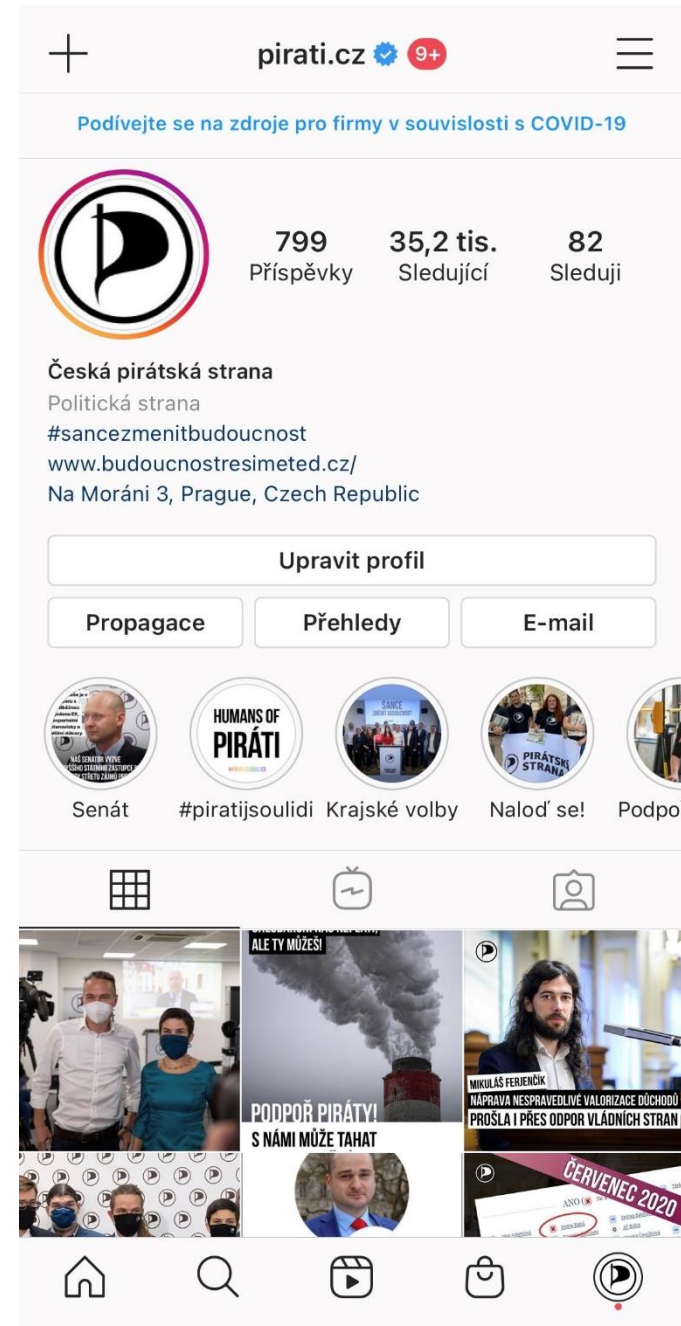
pirati.cz 9+

Podívejte se na zdroje pro firmy v souvislosti s COVID-19

799
Příspěvky

35,2 tis.
Sledující

82
Sleduji

Česká pirátská strana
Politická strana
#sancezmenitbudoucnost
www.budoucnostresimeted.cz/
Na Moráni 3, Prague, Czech Republic

Upravit profil

Propagace

Přehledy

E-mail

NÁŠ SENÁTOR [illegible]

HUMANS OF PIRÁTI

ŠANCE

PIRÁTSKÁ STRANA

Senát

#piratijsoulidi

Krajské volby

Nalod' se!

Podpo

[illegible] ALE TY MŮŽEŠ!

PODPOŘ PIRÁTY!
S NÁMI MŮŽE TAHAT

MIKULÁŠ FERJENČÍK
NÁPRAVA NESPRAVEDLIVÉ VALORIZACE DŮCHODŮ PROŠLA I PŘES ODPOR VLÁDNÍCH STRAN

ČERVENEC 2020

ANO